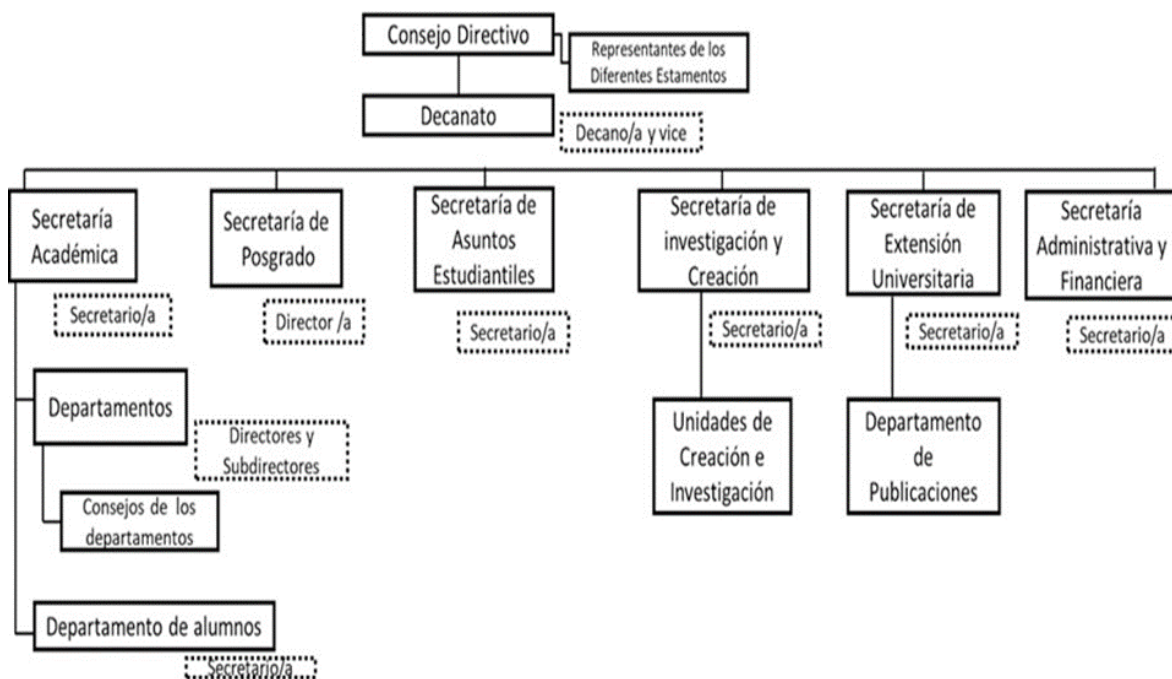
Consejo Directivo

Representantes de los Diferentes Estamentos

Decanato

Decano/a y vice

Secretaría Académica

Secretario/a

Departamentos

Directores y Subdirectores

Consejos de los departamentos

Departamento de alumnos

Secretario/a

Secretaría de Posgrado

Director /a

Secretaría de Asuntos Estudiantiles

Secretario/a

Secretaría de investigación y Creación

Secretario/a

Unidades de Creación e Investigación

Secretaría de Extensión Universitaria

Secretario/a

Departamento de Publicaciones

Secretaría Administrativa y Financiera

Secretario/a